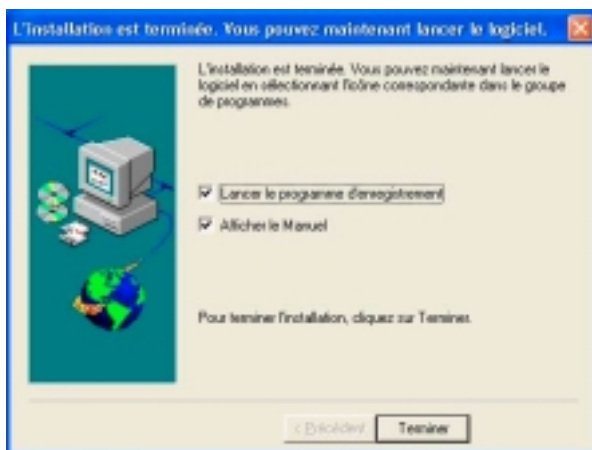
L'installation est terminée. Vous pouvez maintenant lancer le logiciel.

L'installation est terminée. Vous pouvez maintenant lancer le logiciel en sélectionnant l'icône correspondante dans le groupe de programmes.

Lancer le programme d'enregistrement

Afficher le Manuel

Pour terminer l'installation, cliquez sur Terminer.

< Précédent

Terminer